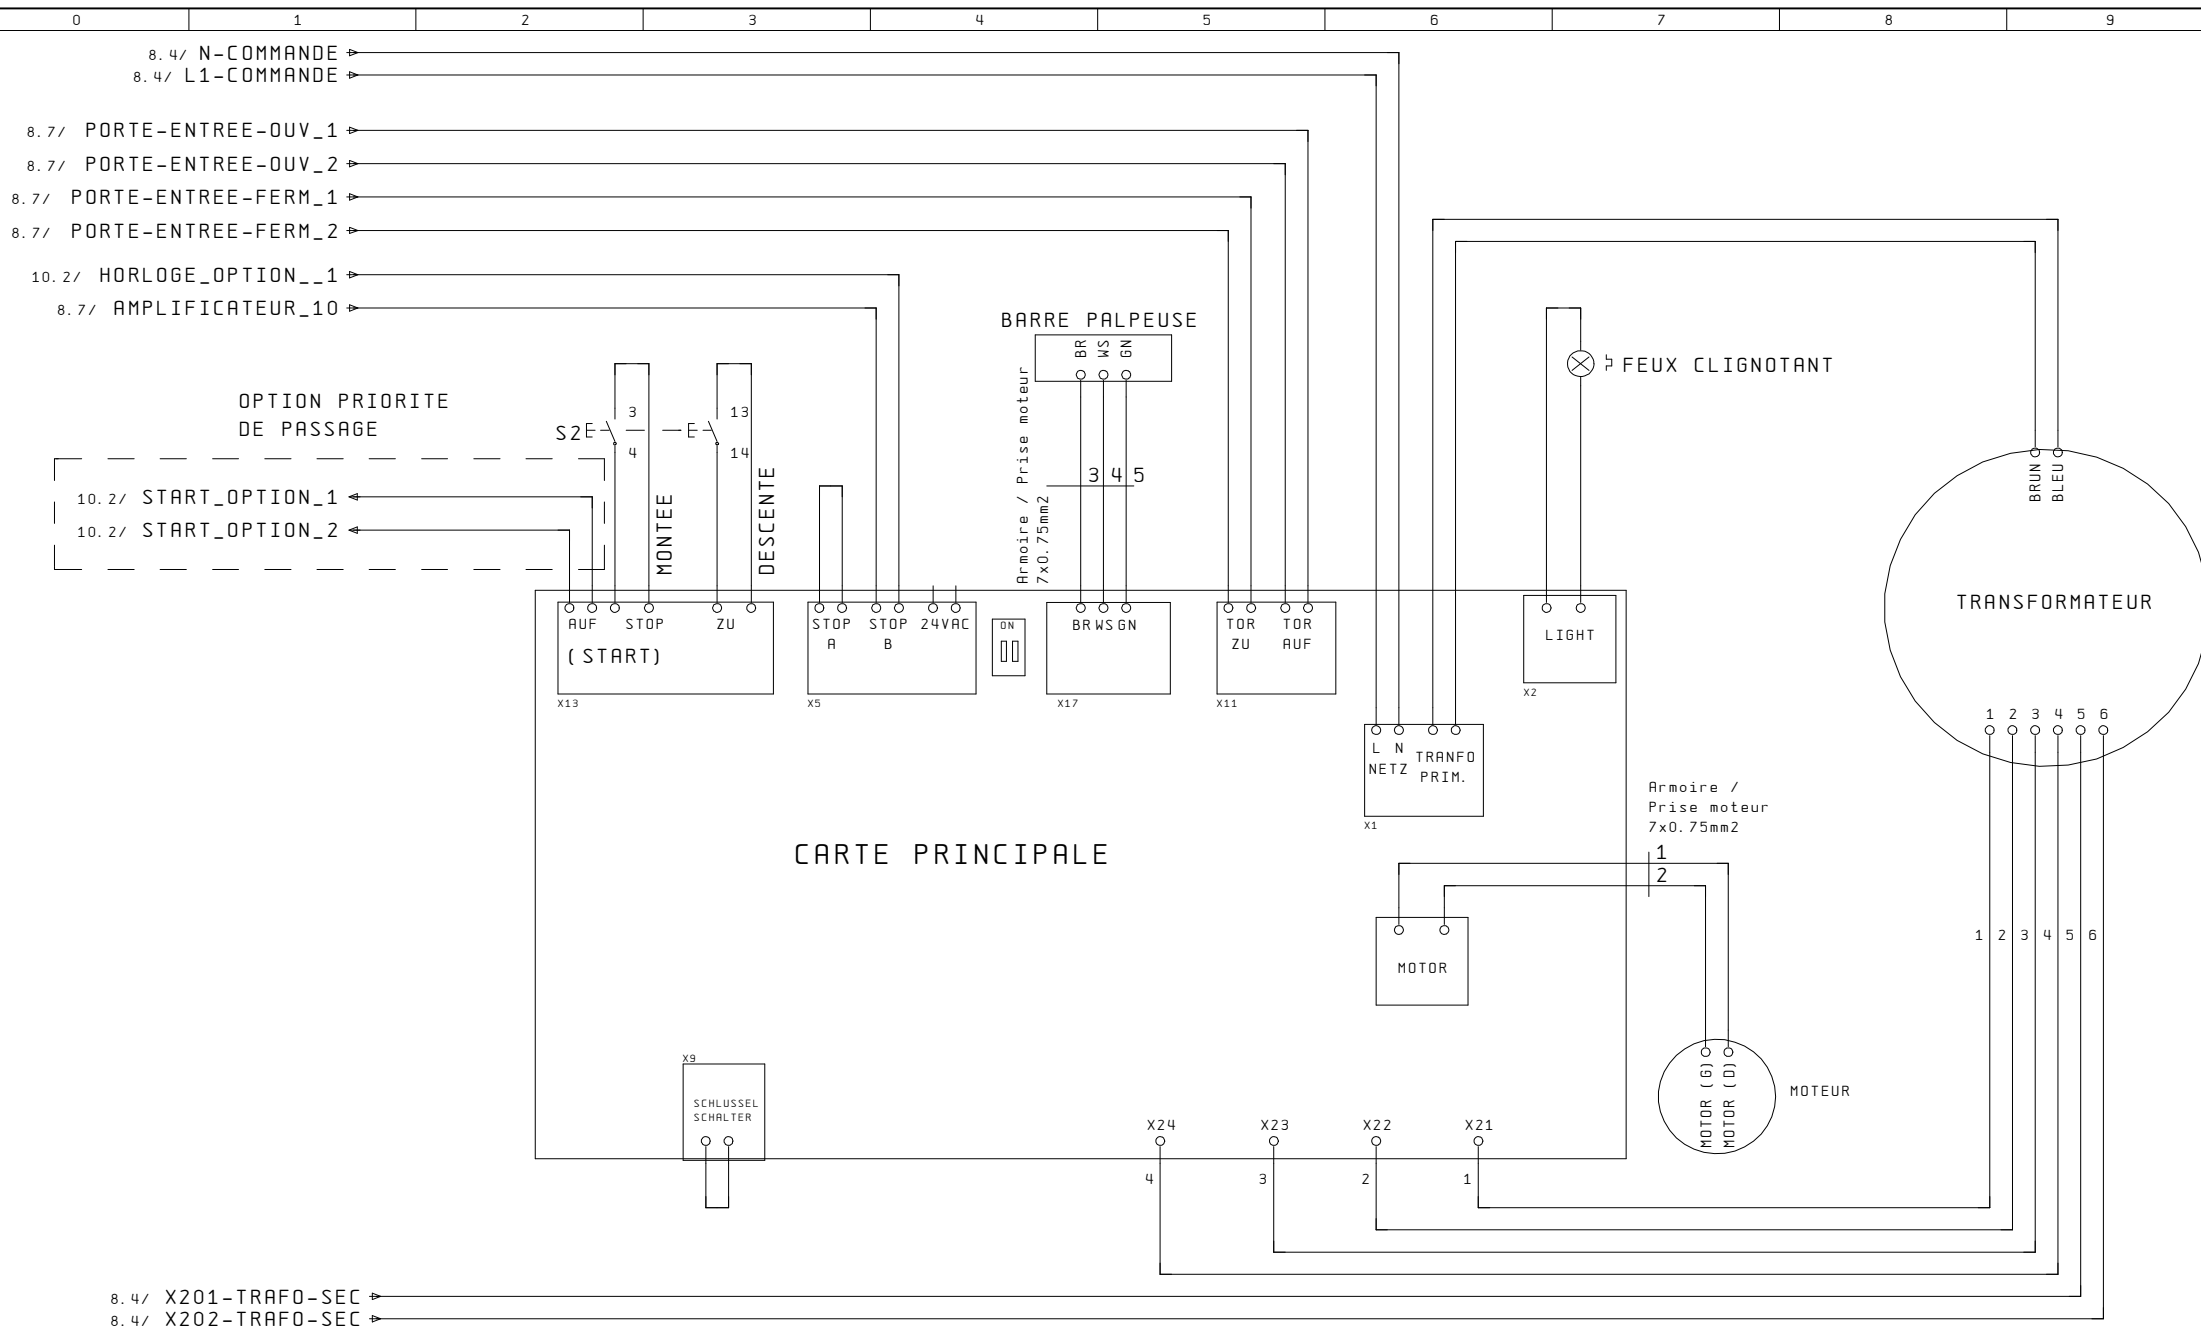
0 1 2 3 4 5 6 7 8 9

8.4/ N-COMMANDE
8.4/ L1-COMMANDE

8.7/ PORTE-ENTREE-OUV_1
8.7/ PORTE-ENTREE-OUV_2
8.7/ PORTE-ENTREE-FERM_1
8.7/ PORTE-ENTREE-FERM_2

10.2/ HORLOGE_OPTION__1
8.7/ AMPLIFICATEUR_10

BARRE PALPEUSE
BR WS GN

FEUX CLIGNOTANT

OPTION PRIORITE
DE PASSAGE

S2 3 4 13 14

10.2/ START_OPTION_1
10.2/ START_OPTION_2

MONTEE
DESCENTE

Armoire / Prise moteur
7x0.75mm2

3 4 5

BRUN BLEU

TRANSFORMATEUR

AUF STOP ZU
(START)
X13

STOP A
STOP B
24VAC
X5

ON

BR WS GN
X17

TOR ZU
TOR AUF
X11

LIGHT
X2

1 2 3 4 5 6

L N
NETZ
TRANFO PRIM.
X1

Armoire /
Prise moteur
7x0.75mm2

1
2

CARTE PRINCIPALE

MOTOR

1 2 3 4 5 6

X9
SCHLUSSEL SCHALTER

MOTOR (G)
MOTOR (D)
MOTEUR

X24 X23 X22 X21
4 3 2 1

8.4/ X201-TRAFO-SEC
8.4/ X202-TRAFO-SEC